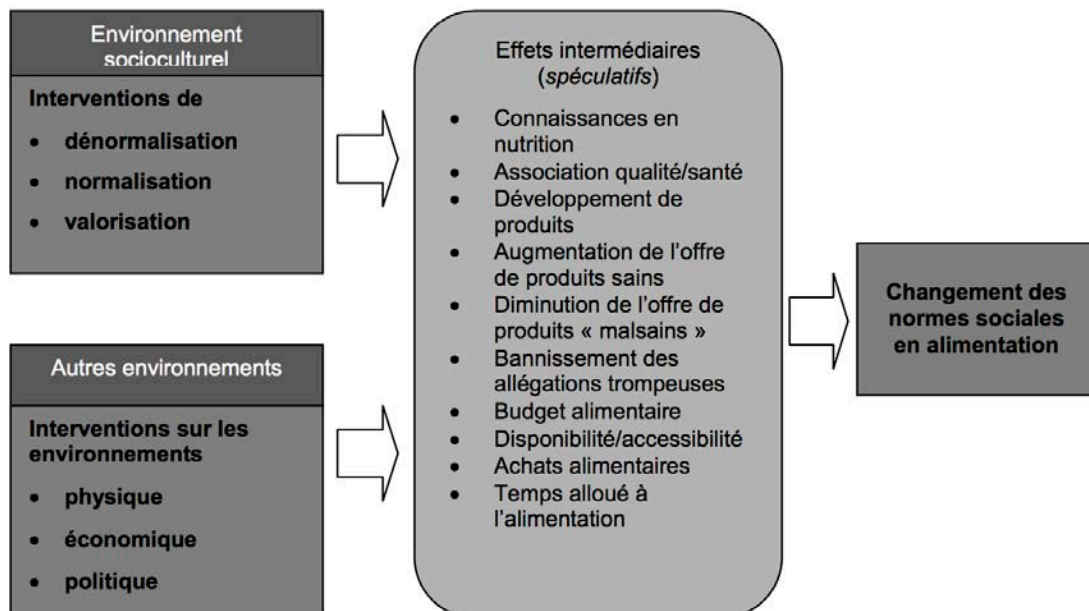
Environnement socioculturel

Interventions de

- dénormalisation
- normalisation
- valorisation

Autres environnements

Interventions sur les environnements

- physique
- économique
- politique

Effets intermédiaires (*spéculatifs*)

- Connaissances en nutrition
- Association qualité/santé
- Développement de produits
- Augmentation de l'offre de produits sains
- Diminution de l'offre de produits « malsains »
- Bannissement des allégations trompeuses
- Budget alimentaire
- Disponibilité/accessibilité
- Achats alimentaires
- Temps alloué à l'alimentation

Changement des normes sociales en alimentation